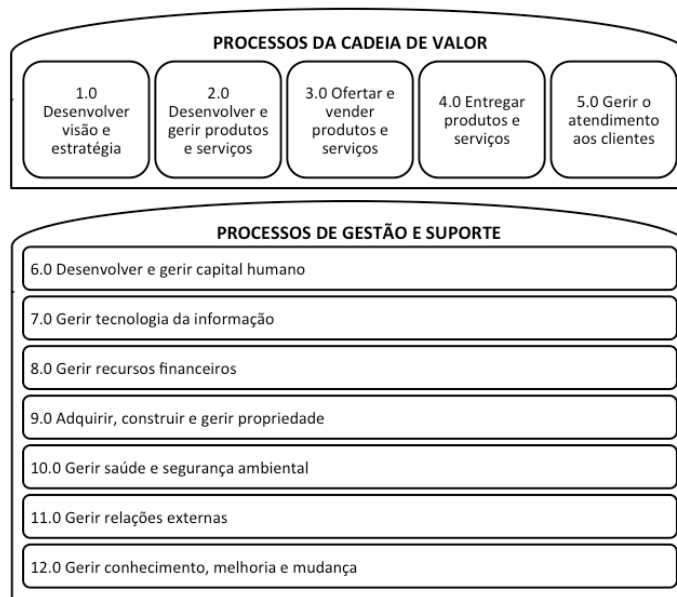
PROCESSOS DA CADEIA DE VALOR

1.0 Desenvolver visão e estratégia

2.0 Desenvolver e gerir produtos e serviços

3.0 Ofertar e vender produtos e serviços

4.0 Entregar produtos e serviços

5.0 Gerir o atendimento aos clientes

PROCESSOS DE GESTÃO E SUPORTE

6.0 Desenvolver e gerir capital humano

7.0 Gerir tecnologia da informação

8.0 Gerir recursos financeiros

9.0 Adquirir, construir e gerir propriedade

10.0 Gerir saúde e segurança ambiental

11.0 Gerir relações externas

12.0 Gerir conhecimento, melhoria e mudança